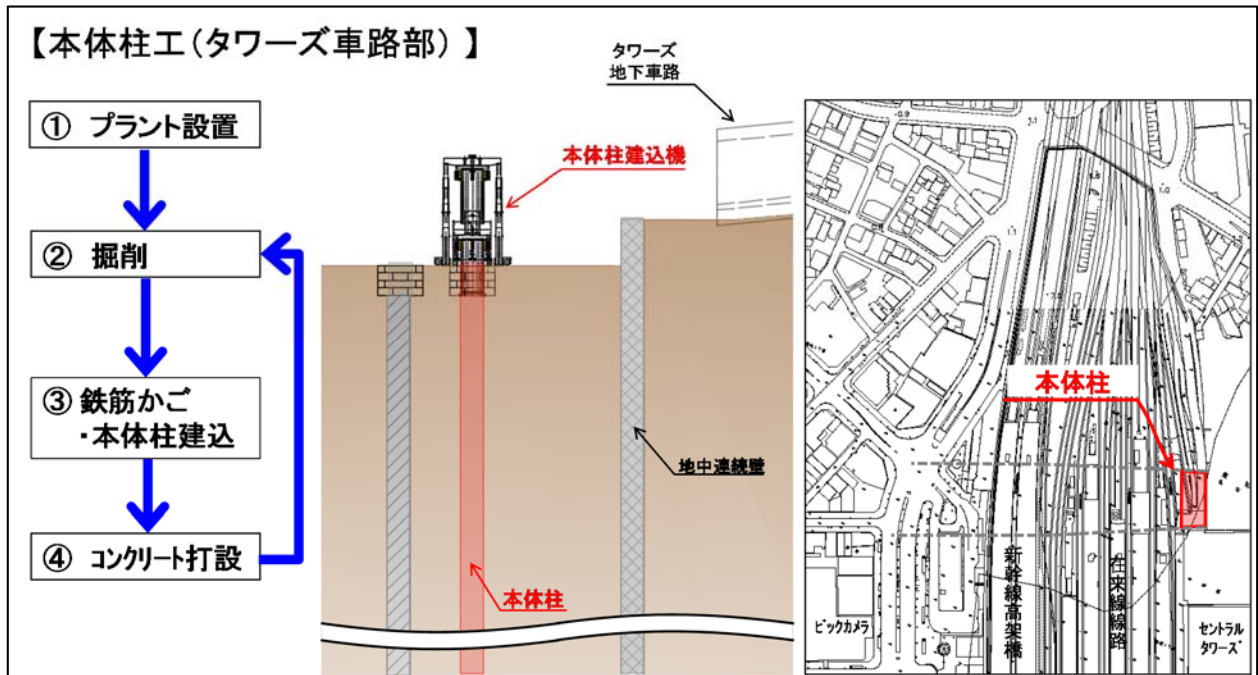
【本体柱工（タワーズ車路部）】

① プラント設置

② 掘削

③ 鉄筋かご
・本体柱建込

④ コンクリート打設

タワーズ
地下車路

本体柱建込機

地中連続壁

本体柱

本体柱

新幹線高架橋

在来線線路

ビックカメラ

セントラルタワーズ